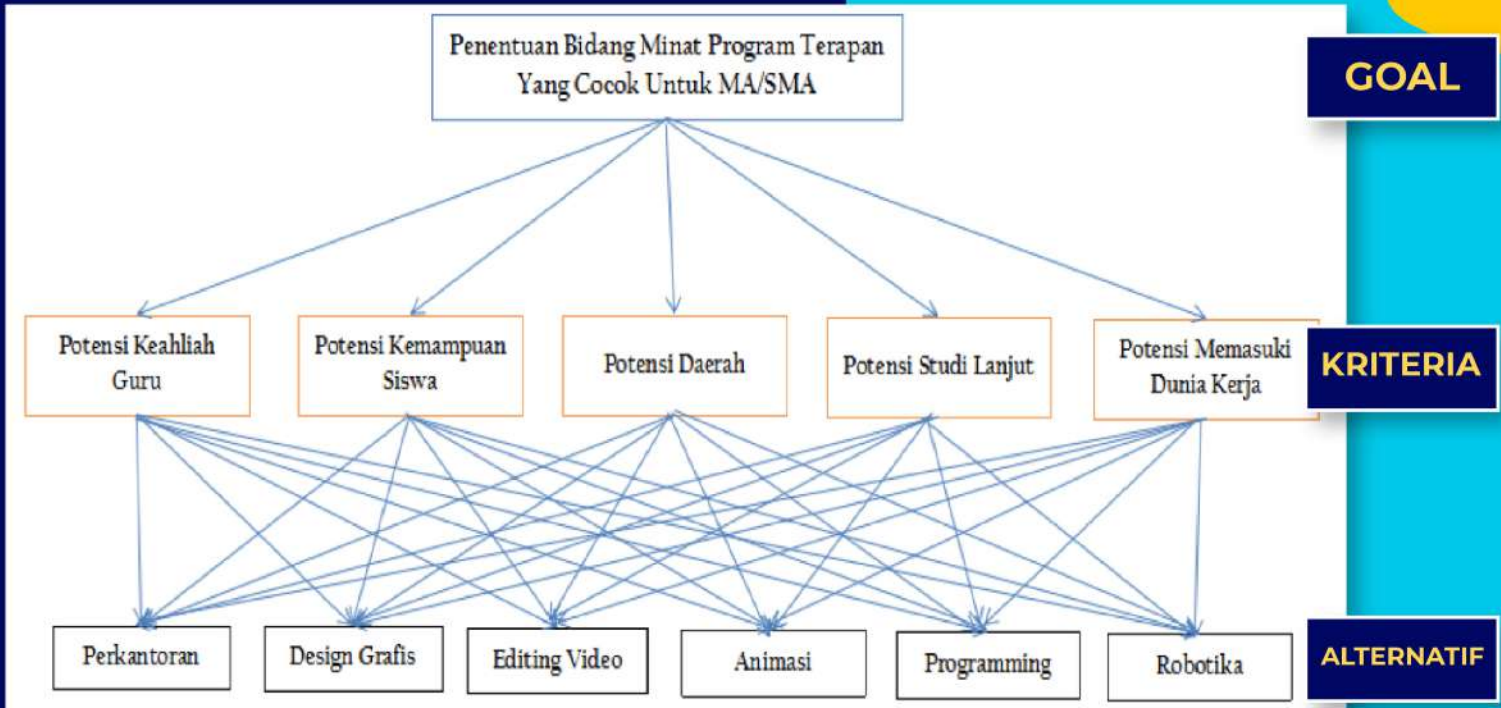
Penentuan Bidang Minat Program Terapan Yang Cocok Untuk MA/SMA

GOAL

Potensi Keahliah Guru

Potensi Kemampuan Siswa

Potensi Daerah

Potensi Studi Lanjut

Potensi Memasuki Dunia Kerja

KRITERIA

Perkantoran

Design Grafis

Editing Video

Animasi

Programming

Robotika

ALTERNATIF